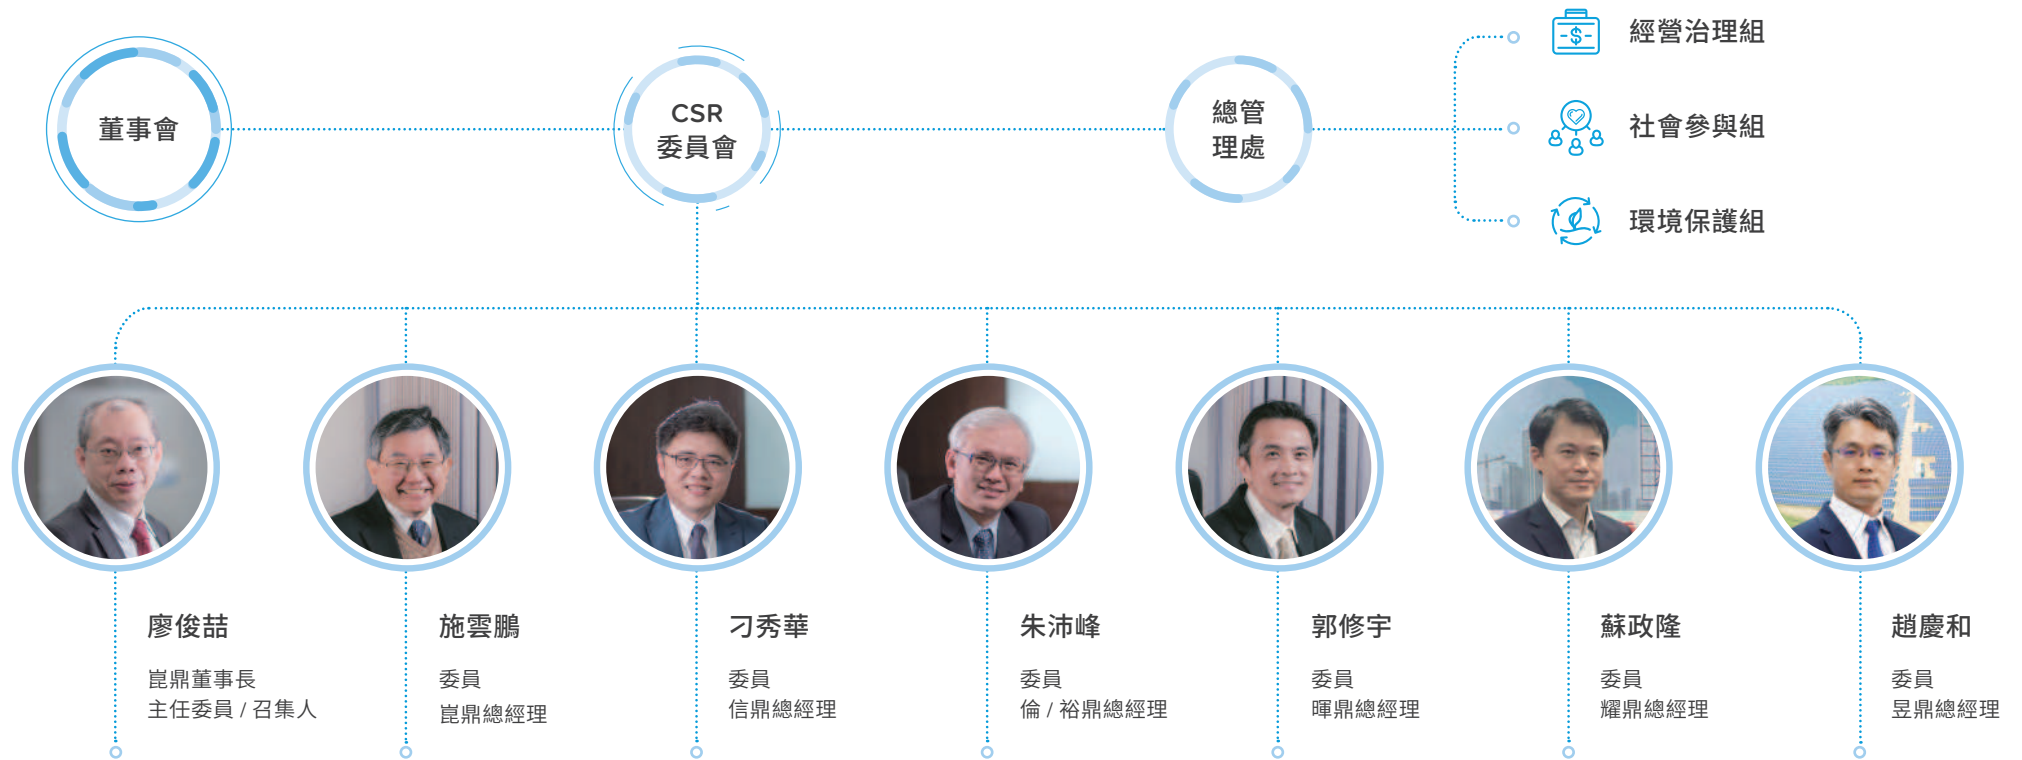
董事會

CSR
委員會

總管
理處

經營治理組

社會參與組

環境保護組

廖俊喆

崑鼎董事長
主任委員 / 召集人

施雲鵬

委員
崑鼎總經理

刁秀華

委員
信鼎總經理

朱沛峰

委員
倫 / 裕鼎總經理

郭修宇

委員
暉鼎總經理

蘇政隆

委員
耀鼎總經理

趙慶和

委員
昱鼎總經理